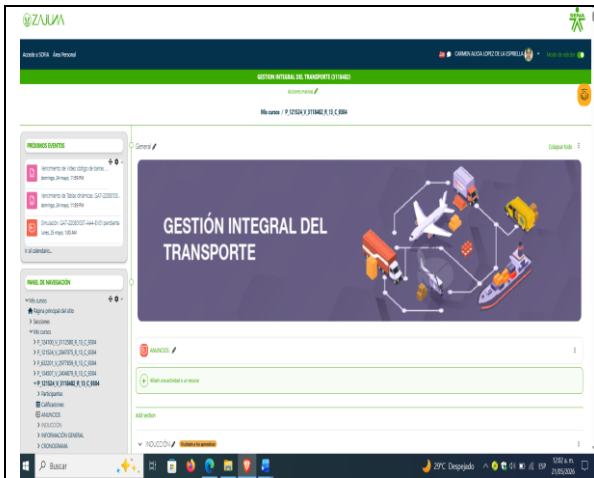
ZAJUNA

SENA

Acceder a SOFIA Área Personal

CARMEN ALICIA LOPEZ DE LA ESPRIELLA

Modo de edición

GESTION INTEGRAL DEL TRANSPORTE (3118482)

Acciones masivas

Mis cursos / P_121524_V_3118482_R_13_C_0004

PRÓXIMOS EVENTOS

Vencimiento de Video: código de barras... domingo, 24 mayo, 11:59 PM

Vencimiento de Tablas dinámicas: GA7-22050103... domingo, 24 mayo, 11:59 PM

Simulación: GA7-220501007-AA4-EV01 plantilla... lunes, 25 mayo, 1:00 AM

Ir al calendario...

PANEL DE NAVEGACIÓN

Mis cursos
Página principal del sitio
Secciones
Mis cursos
P_124100_V_3112580_R_13_C_0004
P_121524_V_2847875_R_13_C_0004
P_652201_V_2977809_R_13_C_0004
P_1220007_V_2464878_R_13_C_0004
P_121524_V_3118482_R_13_C_0004
Participantes
Calificaciones
ANUNCIOS
INDUCCIÓN
INFORMACIÓN GENERAL
CRONOGRAMA

General

Colapsar todo

GESTIÓN INTEGRAL DEL TRANSPORTE

ANUNCIOS

Añadir una actividad o un recurso

Add section

INDUCCIÓN

Buscar

29°C Despejado

ESP

12:02 a. m.
21/05/2026